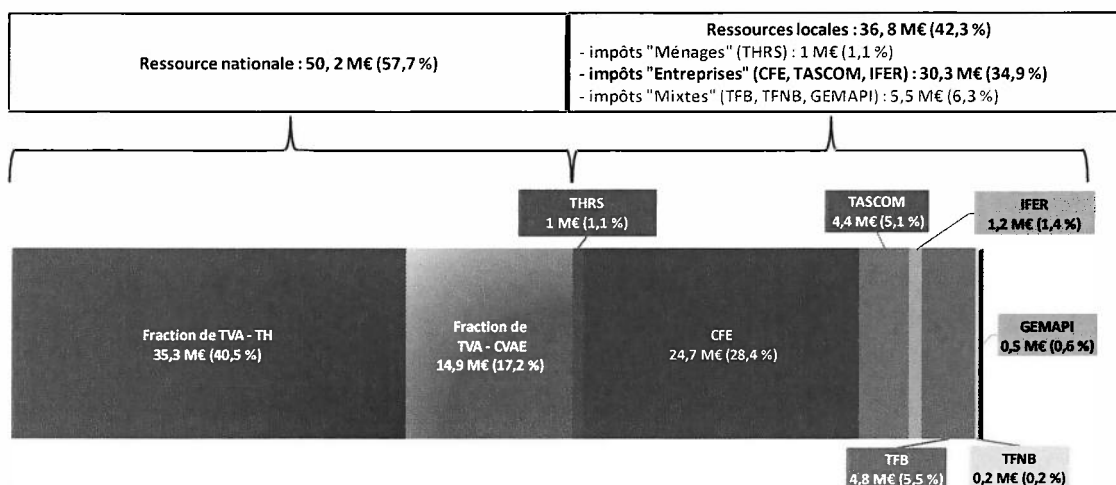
Ressource nationale : 50, 2 M€ (57,7 %)

Ressources locales : 36, 8 M€ (42,3 %)
- impôts "Ménages" (THRS) : 1 M€ (1,1 %)
- impôts "Entreprises" (CFE, TASCOM, IFER) : 30,3 M€ (34,9 %)
- impôts "Mixtes" (TFB, TFNB, GEMAPI) : 5,5 M€ (6,3 %)

THRS
1 M€ (1,1 %)

TASCOM
4,4 M€ (5,1 %)

IFER
1,2 M€ (1,4 %)

Fraction de TVA - TH
35,3 M€ (40,5 %)

Fraction de TVA - CVAE
14,9 M€ (17,2 %)

CFE
24,7 M€ (28,4 %)

GEMAPI
0,5 M€ (0,6 %)

TFB
4,8 M€ (5,5 %)

TFNB
0,2 M€ (0,2 %)